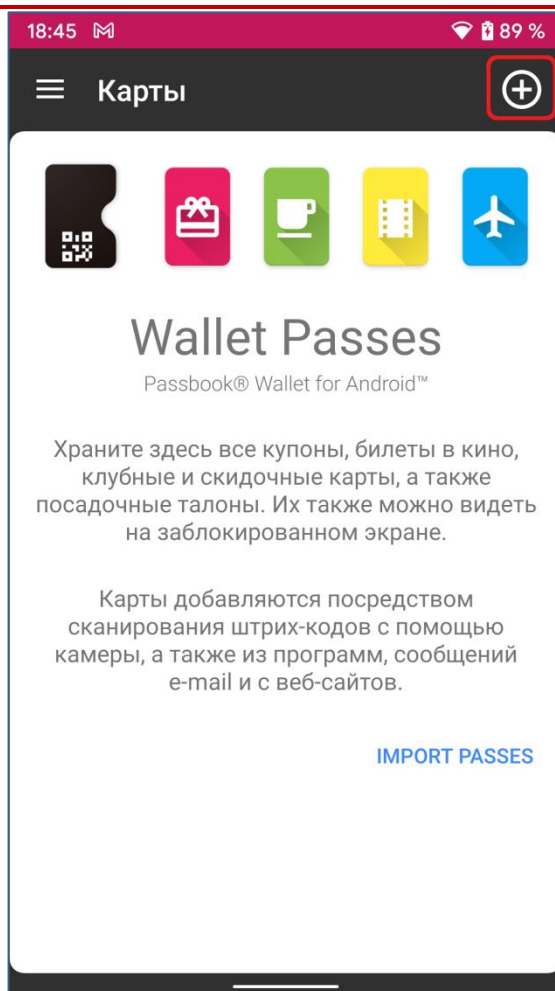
18:45 M
89 %

Карты

Wallet Passes

Passbook® Wallet for Android™

Храните здесь все купоны, билеты в кино, клубные и скидочные карты, а также посадочные талоны. Их также можно видеть на заблокированном экране.

Карты добавляются посредством сканирования штрих-кодов с помощью камеры, а также из программ, сообщений e-mail и с веб-сайтов.

IMPORT PASSES